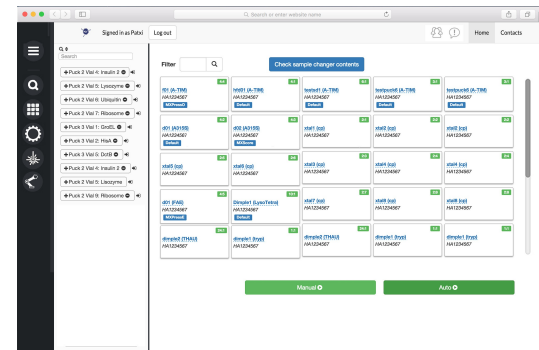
Search or enter website name

Signed in as Pabx

Log out

Home

Contacts

Search

Puck 2 Vial 4: Insulin 2

Puck 2 Vial 4: Lysozyme

Puck 2 Vial 6: Ubiquitin

Puck 2 Vial 7: Ribosome

Puck 3 Vial 1: GroEL

Puck 3 Vial 2: HisA

Puck 3 Vial 4: GotB

Puck 2 Vial 4: Insulin 2

Puck 2 Vial 5: Lisozyme

Puck 2 Vial 9: Ribosome

Filter

Check sample changer contents

| | | | | |
|---|---|---|---|---|
| tl01 (A-TIM) HA1234567 MXPressD | tdd01 (A-TIM) HA1234567 Default | testud1 (A-TIM) HA1234567 Default | testpuck6 (A-TIM) HA1234567 Default | testpuck6 (A-TIM) HA1234567 Default |
| d01 (A315S) HA1234567 Default | d02 (A315S) HA1234567 MXScore | xtal1 (cp) HA1234567 | xtal2 (cp) HA1234567 | xtal2 (cp) HA1234567 |
| xtal3 (cp) HA1234567 | xtal8 (cp) HA1234567 | xtal3 (cp) HA1234567 | xtal4 (cp) HA1234567 | xtal4 (cp) HA1234567 |
| d01 (FAE) HA1234567 MXPressE | dimple1 (LysoTetra) HA1234567 | xtal7 (cp) HA1234567 | xtal8 (cp) HA1234567 | xtal8 (cp) HA1234567 |
| dimple2 (THAU) HA1234567 | dimple1 (tryp) HA1234567 | dimple2 (THAU) HA1234567 | dimple1 (tryp) HA1234567 | dimple1 (tryp) HA1234567 |

Manual

Auto